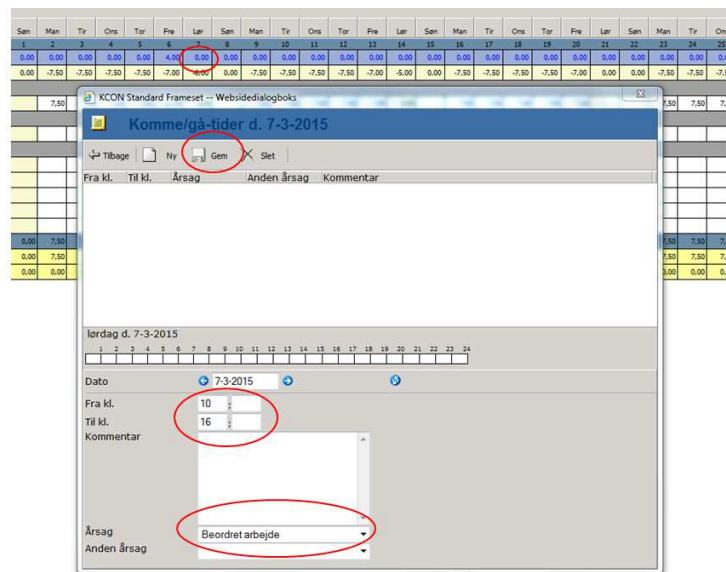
| Søn | Man | Tir | Ons | Tor | Fre | Lør | Søn | Man | Tir | Ons | Tor | Fre | Lør | Søn | Man | Tir | Ons | Tor | Fre | Lør | Søn | Man | Tir | On |
|---|---|---|---|---|---|---|---|---|---|---|---|---|---|---|---|---|---|---|---|---|---|---|---|---|
| 1 | 2 | 3 | 4 | 5 | 6 | 7 | 8 | 9 | 10 | 11 | 12 | 13 | 14 | 15 | 16 | 17 | 18 | 19 | 20 | 21 | 22 | 23 | 24 | 25 |
| 0,00 | 0,00 | 0,00 | 0,00 | 0,00 | 4,00 | 0,00 | 0,00 | 0,00 | 0,00 | 0,00 | 0,00 | 0,00 | 0,00 | 0,00 | 0,00 | 0,00 | 0,00 | 0,00 | 0,00 | 0,00 | 0,00 | 0,00 | 0,00 | 0, |
| 0,00 | -7,50 | -7,50 | -7,50 | -7,50 | -7,00 | -5,00 | 0,00 | -7,50 | -7,50 | -7,50 | -7,50 | -7,00 | -5,00 | 0,00 | -7,50 | -7,50 | -7,50 | -7,50 | -7,00 | 0,00 | 0,00 | -7,50 | -7,50 | -7, |

7,50 7,50 7,50 7,

0,00 7,50 7,50 7,
0,00 7,50 7,50 7,50 7,
0,00 0,00 0,00 0,00 0,

KCON Standard Frameset -- Websidedialogboks

Komme/gå-tider d. 7-3-2015

Tilbage Ny Gem Slet

Fra kl. Til kl. Årsag Anden årsag Kommentar

lørdag d. 7-3-2015

1 2 3 4 5 6 7 8 9 10 11 12 13 14 15 16 17 18 19 20 21 22 23 24

Dato 7-3-2015

Fra kl. 10 :

Til kl. 16 :

Kommentar

Årsag Beordret arbejde

Anden årsag